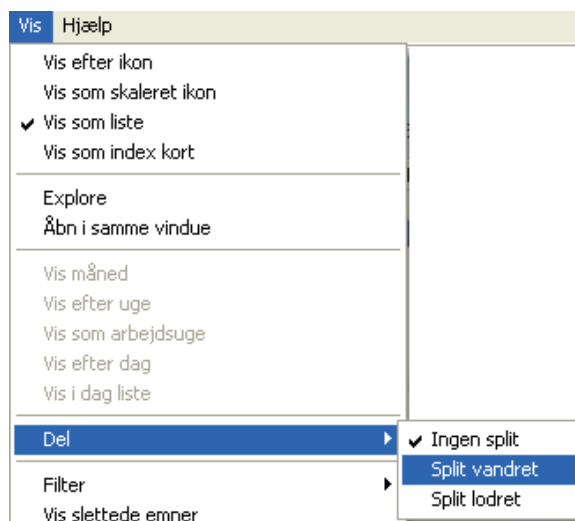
Vis Hjælp

Vis efter ikon
Vis som skaleret ikon
✔ Vis som liste
Vis som index kort

Explore
Åbn i samme vindue

Vis måned
Vis efter uge
Vis som arbejdsuge
Vis efter dag
Vis i dag liste

Del

Filter
Vis slettede emner

✔ Ingen split
Split vandret
Split lodret